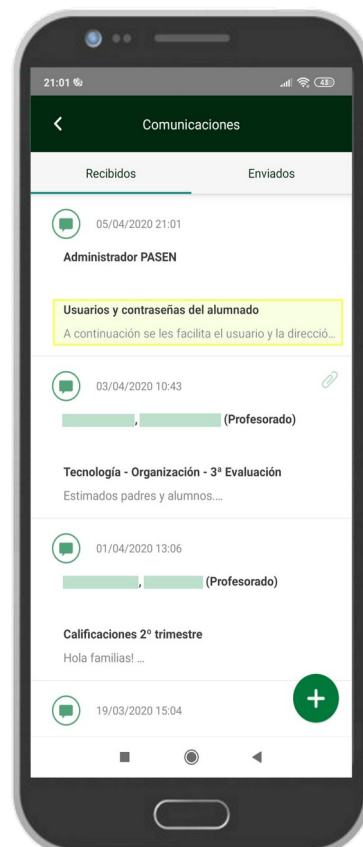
21:01

43

Comunicaciones

Recibidos

Enviados

05/04/2020 21:01

Administrador PASEN

Usuarios y contraseñas del alumnado

A continuación se les facilita el usuario y la direcció...

03/04/2020 10:43

, (Profesorado)

Tecnología - Organización - 3ª Evaluación

Estimados padres y alumnos....

01/04/2020 13:06

, (Profesorado)

Calificaciones 2º trimestre

Hola familias! ...

19/03/2020 15:04

+